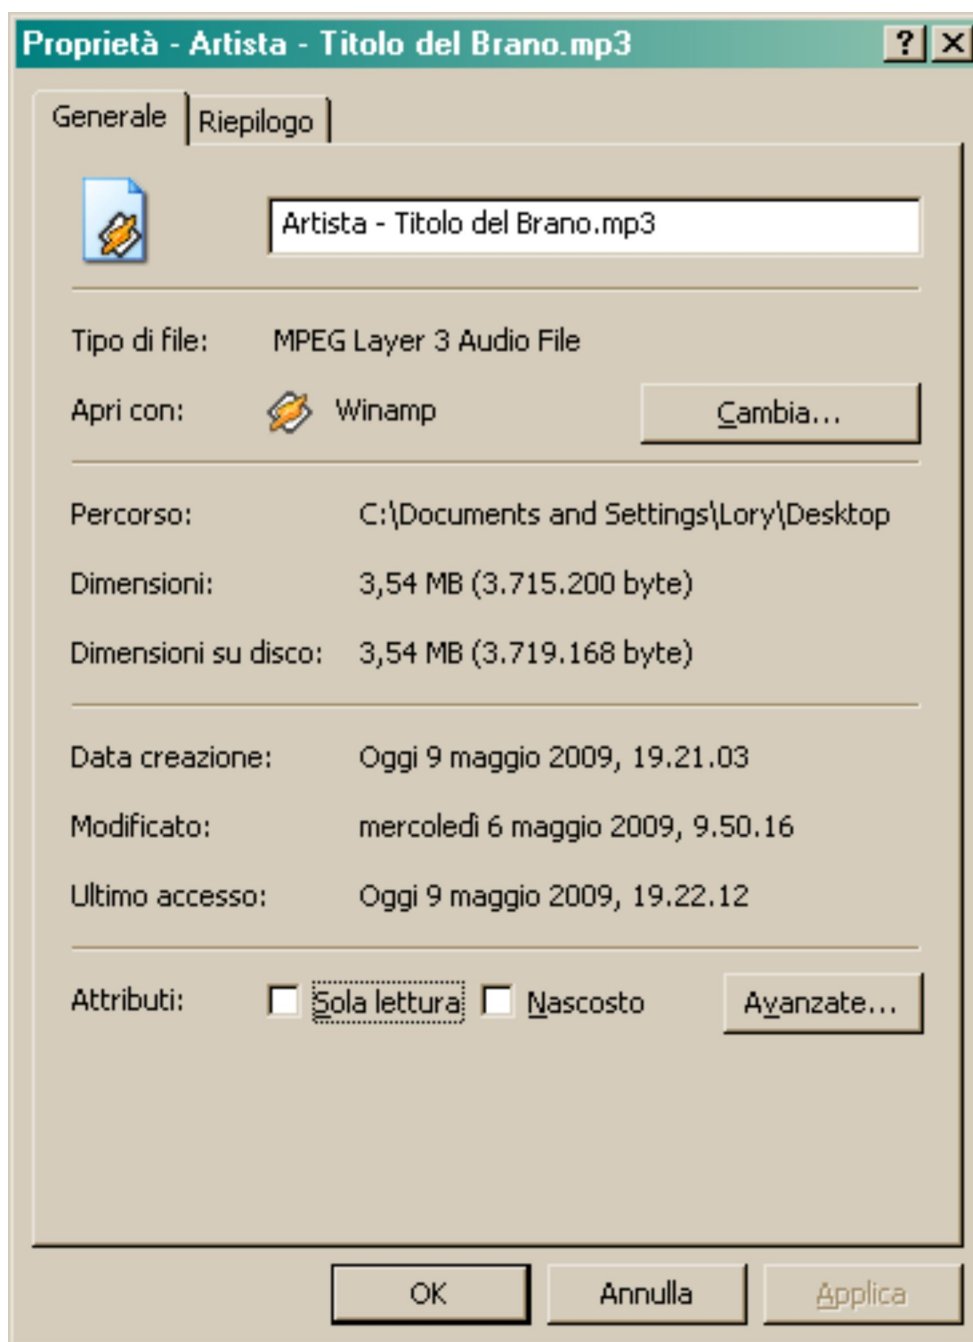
Proprietà - Artista - Titolo del Brano.mp3

?

Generale

Riepilogo

Artista - Titolo del Brano.mp3

Tipo di file: MPEG Layer 3 Audio File

Apri con: Winamp

Cambia...

Percorso: C:\Documents and Settings\Lory\Desktop

Dimensioni: 3,54 MB (3.715.200 byte)

Dimensioni su disco: 3,54 MB (3.719.168 byte)

Data creazione: Oggi 9 maggio 2009, 19.21.03

Modificato: mercoledì 6 maggio 2009, 9.50.16

Ultimo accesso: Oggi 9 maggio 2009, 19.22.12

Attributi: Sola lettura Nascosto

Avanzate...

OK

Annulla

Applica